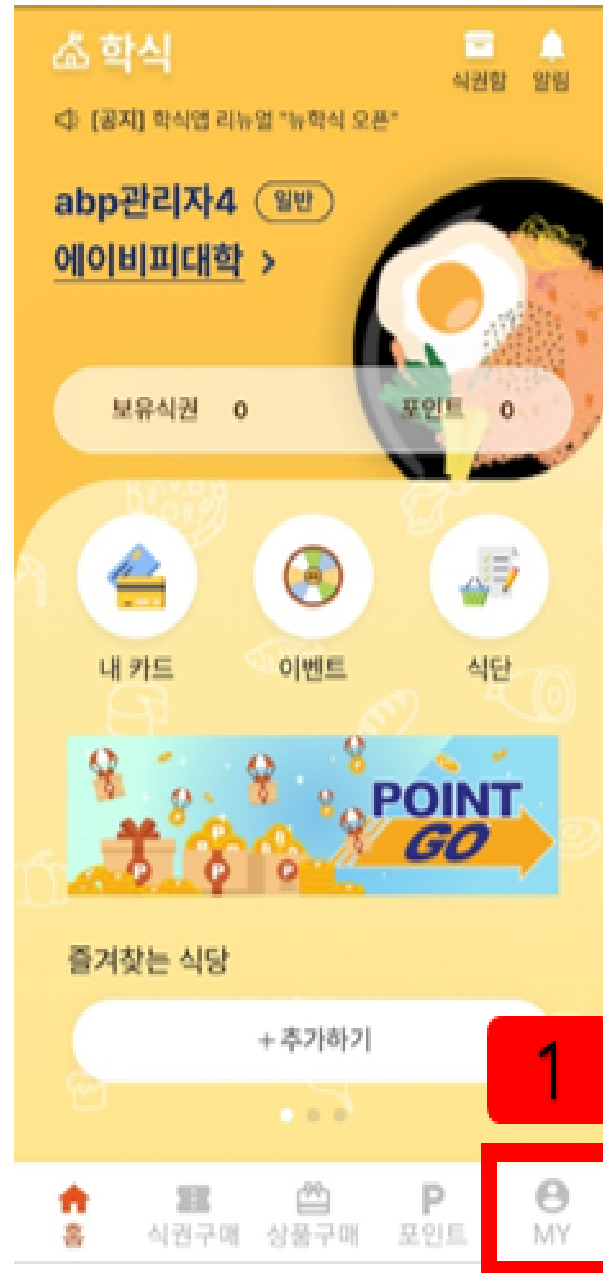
학식

식권함 알림

[공지] 학식앱 리뉴얼 "뉴학식 오픈"

abp관리자4 일반

에이비피대학 >

보유식권 0 포인트 0

내 카드 이벤트 식단

POINT GO

즐겨찾는 식당

+ 추가하기

1

홈 식권구매 상품구매 포인트 MY